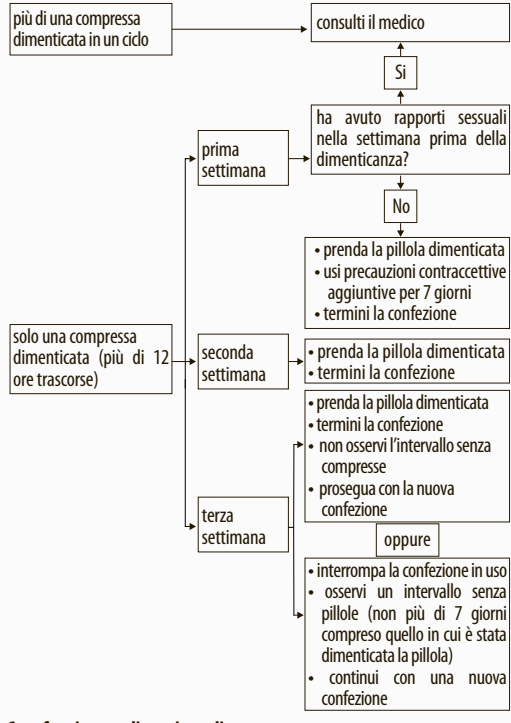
più di una compressa dimenticata in un ciclo

consulti il medico

Si

ha avuto rapporti sessuali nella settimana prima della dimenticanza?

prima settimana

No

• prenda la pillola dimenticata
• usi precauzioni contraccettive aggiuntive per 7 giorni
• termini la confezione

solo una compressa dimenticata (più di 12 ore trascorse)

seconda settimana

• prenda la pillola dimenticata
• termini la confezione

• prenda la pillola dimenticata
• termini la confezione
• non osservi l'intervallo senza compresse
• prosegua con la nuova confezione

terza settimana

oppure

• interrompa la confezione in uso
• osservi un intervallo senza pillole (non più di 7 giorni compreso quello in cui è stata dimenticata la pillola)
• continui con una nuova confezione